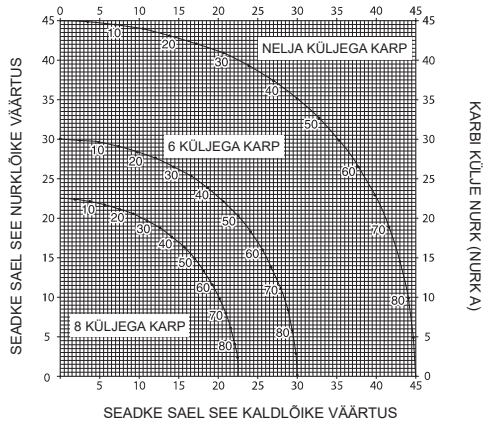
SEADKE SAEL SEE NURKLÕIKE VÄÄRTUS

KARBI KÜLJE NURK (NURK A)

SEADKE SAEL SEE KALDLÕIKE VÄÄRTUS

NELJA KÜLJEGA KARP

6 KÜLJEGA KARP

8 KÜLJEGA KARP

0 5 10 15 20 25 30 35 40 45

0 5 10 15 20 25 30 35 40 45

10 20 30 40 50 60 70 80

10 20 30 40 50 60 70 80

10 20 30 40 50 60 70 80